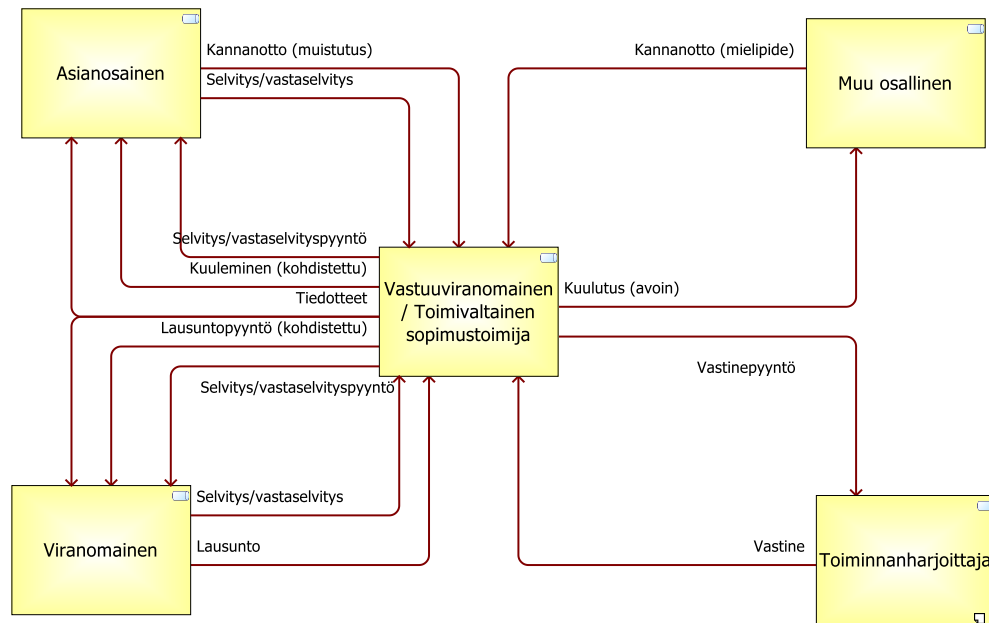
Asianosainen

Kannanotto (muistutus)

Selvitys/vastaselvitys

Kannanotto (mielipide)

Muu osallinen

Selvitys/vastaselvityspyyntö

Kuuleminen (kohdistettu)

Tiedotteet

Lausuntopyyntö (kohdistettu)

Vastuuviranomainen / Toimivaltainen sopimustoimija

Kuulutus (avoin)

Vastinepyyntö

Selvitys/vastaselvityspyyntö

Selvitys/vastaselvitys

Viranomainen

Lausunto

Vastine

Toiminnanharjoittaja